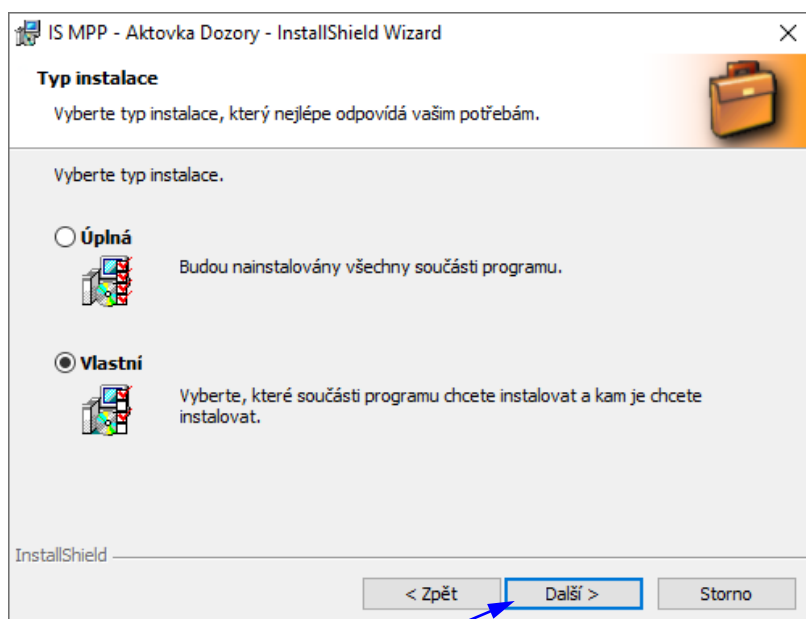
IS MPP - Aktovka Dozory - InstallShield Wizard
×

Typ instalace

Vyberte typ instalace, který nejlépe odpovídá vašim potřebám.

Vyberte typ instalace.

Úplná

Budou nainstalovány všechny součásti programu.

Vlastní

Vyberte, které součásti programu chcete instalovat a kam je chcete instalovat.

InstallShield

< Zpět
Další >
Storno